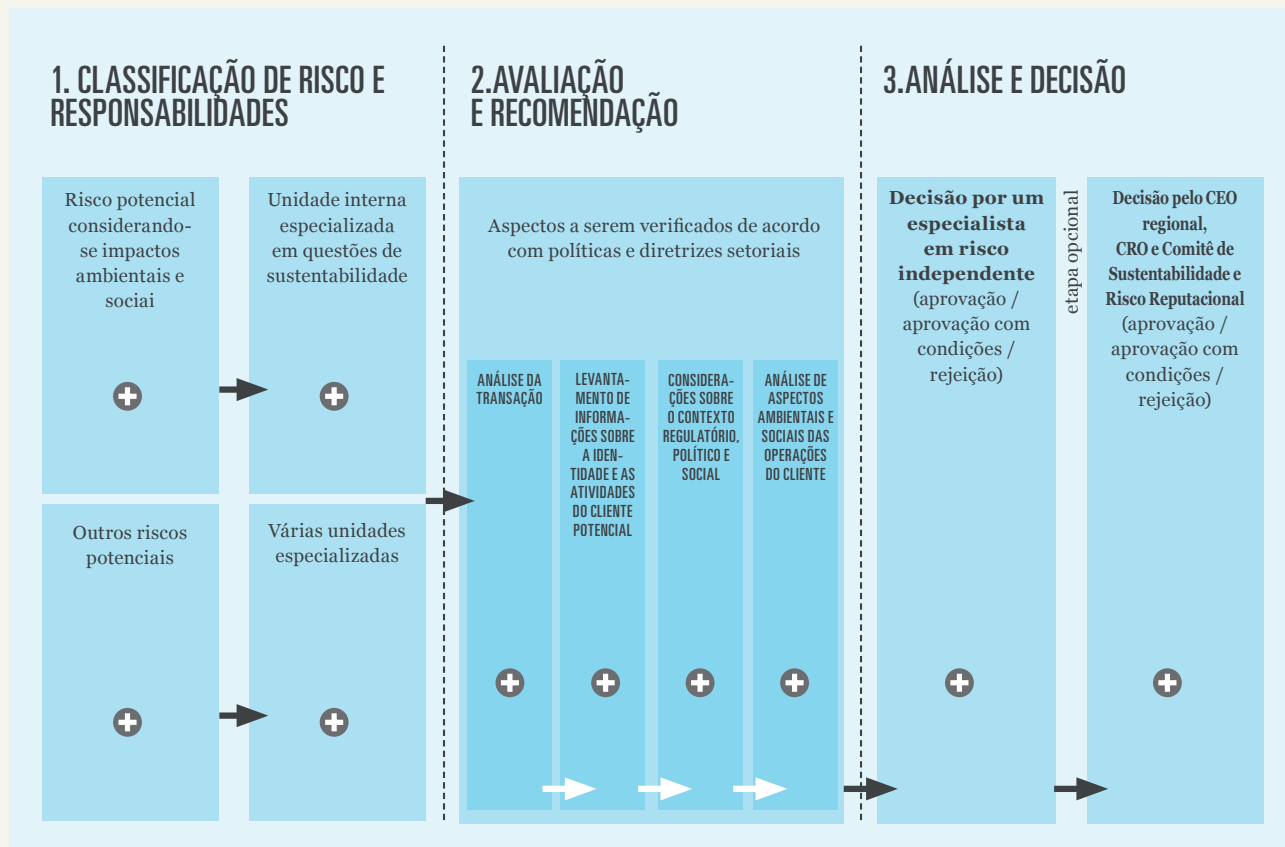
1. CLASSIFICAÇÃO DE RISCO E RESPONSABILIDADES

2.AVALIAÇÃO E RECOMENDAÇÃO

3.ANÁLISE E DECISÃO

Risco potencial considerando-se impactos ambientais e sociais

Unidade interna especializada em questões de sustentabilidade

Outros riscos potenciais

Várias unidades especializadas

Aspectos a serem verificados de acordo com políticas e diretrizes setoriais

ANÁLISE DA TRANSAÇÃO

LEVANTAMENTO DE INFORMAÇÕES SOBRE A IDENTIDADE E AS ATIVIDADES DO CLIENTE POTENCIAL

CONSIDERAÇÕES SOBRE O CONTEXTO REGULATÓRIO, POLÍTICO E SOCIAL

ANÁLISE DE ASPECTOS AMBIENTAIS E SOCIAIS DAS OPERAÇÕES DO CLIENTE

Decisão por um especialista em risco independente (aprovação / aprovação com condições / rejeição)

etapa opcional

Decisão pelo CEO regional, CRO e Comitê de Sustentabilidade e Risco Reputacional (aprovação / aprovação com condições / rejeição)